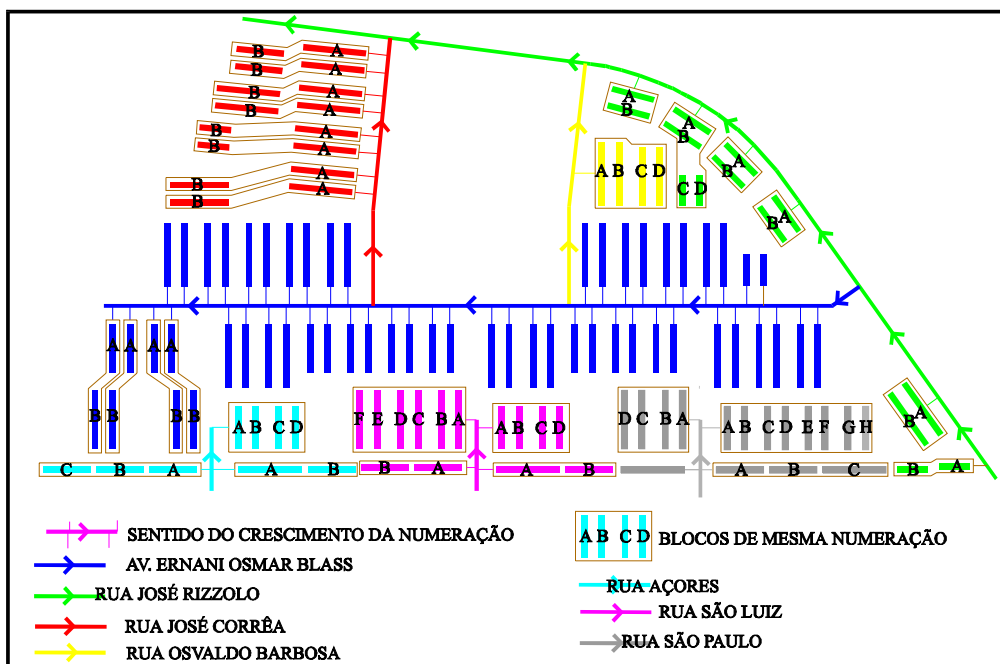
B A
B A
B A
B A
B A
B A
B A
B A

A B
A B C D
C D
B A
B A

A A A A

B B B B

A B C D
F E D C B A
A B C D
D C B A
A B C D E F G H
B A

C B A
A B
B A
A B
A B C
B A

SENTIDO DO CRESCIMENTO DA NUMERAÇÃO
AV. ERNANI OSMAR BLASS
RUA JOSÉ RIZZOLO
RUA JOSÉ CORRÊA
RUA OSVALDO BARBOSA

A B C D BLOCOS DE MESMA NUMERAÇÃO
RUA AÇORES
RUA SÃO LUIZ
RUA SÃO PAULO